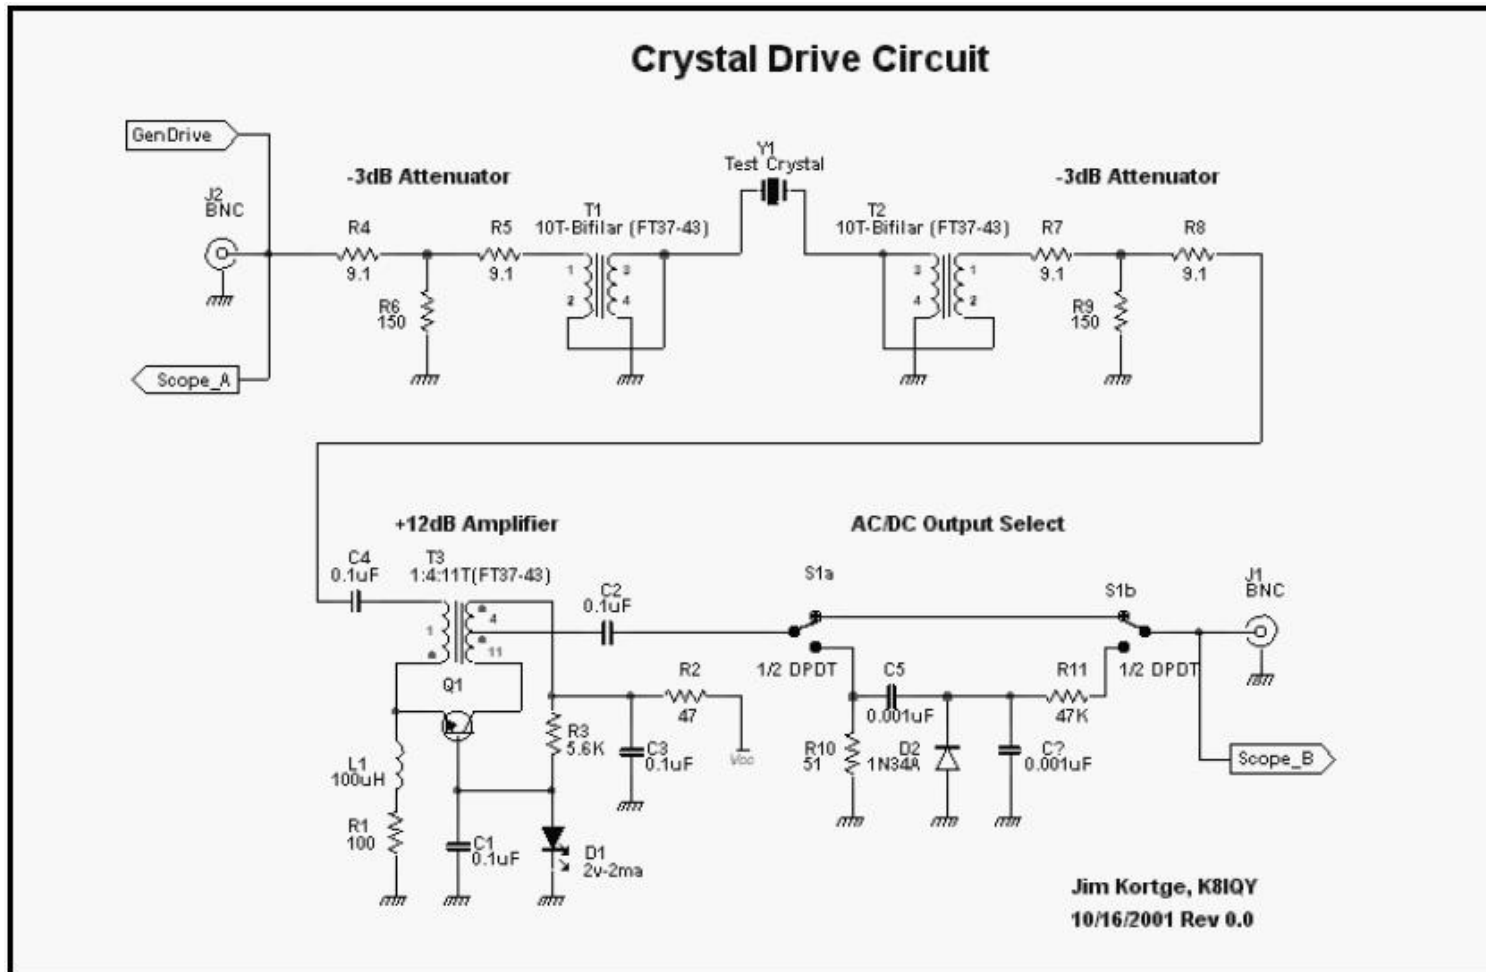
Crystal Drive Circuit

GenDrive

J2
BNC

Scope_A

-3dB Attenuator

R4
9.1

R6
150

R5
9.1

T1
10T-Bifilar (FT37-43)

1 3
2 4

Y1
Test Crystal

T2
10T-Bifilar (FT37-43)

3 1
4 2

-3dB Attenuator

R7
9.1

R9
150

R8
9.1

+12dB Amplifier

C4
0.1uF

T3
1:4:11T(FT37-43)

1 4
11

Q1

L1
100uH

R1
100

C1
0.1uF

R3
5.6K

D1
2v-2ma

C2
0.1uF

C3
0.1uF

R2
47

Vcc

AC/DC Output Select

S1a

1/2 DPDT

C5
0.001uF

R10
51

D2
1N34A

C7
0.001uF

R11
47K

S1b

1/2 DPDT

J1
BNC

Scope_B

Jim Kortge, K8IQY
10/16/2001 Rev 0.0